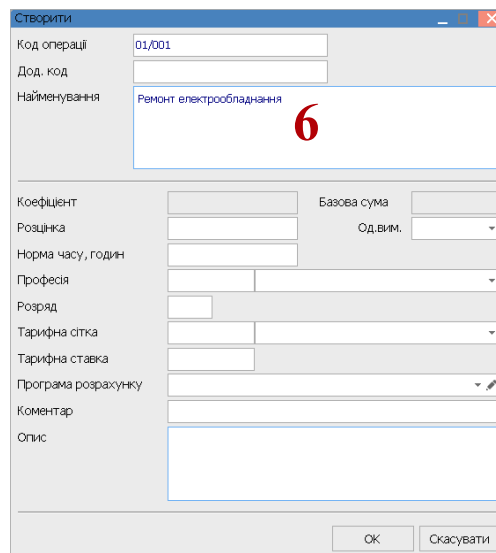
Створити

Код операції 01/001

Дод. код

Найменування Ремонт електрообладнання

6

Коефіцієнт

Базова сума

Розцінка

Од.вим.

Норма часу, годин

Професія

Розряд

Тарифна сітка

Тарифна ставка

Програма розрахунку

Коментар

Опис

OK

Скасувати